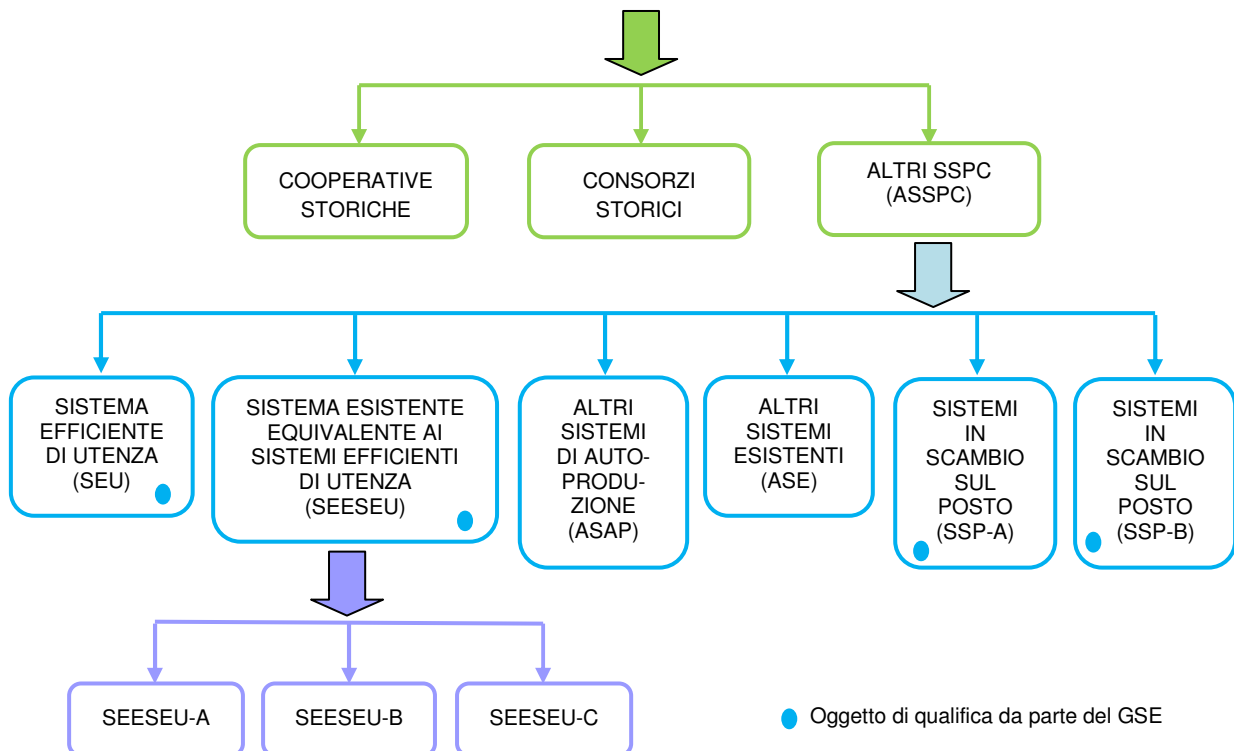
COOPERATIVE STORICHE

CONSORZI STORICI

ALTRI SSPC (ASSPC)

SISTEMA EFFICIENTE DI UTENZA (SEU)

SISTEMA ESISTENTE EQUIVALENTE AI SISTEMI EFFICIENTI DI UTENZA (SEESEU)

ALTRI SISTEMI DI AUTOPRODUZIONE (ASAP)

ALTRI SISTEMI ESISTENTI (ASE)

SISTEMI IN SCAMBIO SUL POSTO (SSP-A)

SISTEMI IN SCAMBIO SUL POSTO (SSP-B)

SEESEU-A

SEESEU-B

SEESEU-C

Oggetto di qualifica da parte del GSE